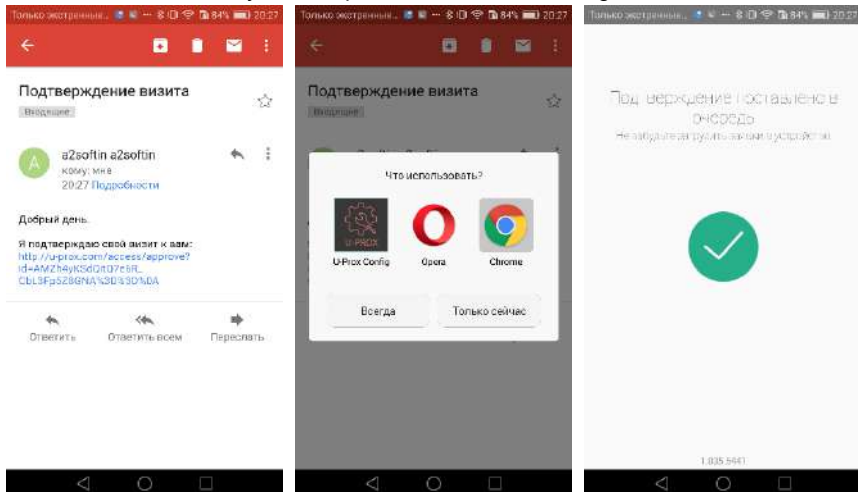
Только экстренные... 84% 20:27

Подтверждение визита
Входящие

a2softin a2softin
кому: мне
20:27 Подробности

Добрый день.

Я подтверждаю свой визит к вам:
http://u-prox.com/access/approve?id=AMZh4yKSdQt07e5R_CbL3Fp5Z8GNA%3D%3D%0A

Ответить
Ответить всем
Переслать

Только экстренные... 84% 20:27

Подтверждение визита
Входящие

Что использовать?

U-Prox Config
Opera
Chrome

Всегда
Только сейчас

Только экстренные... 84% 20:27

Подтверждение поставлено в очередь
Не забудьте загрузить заявки в устройство

1.035.5441